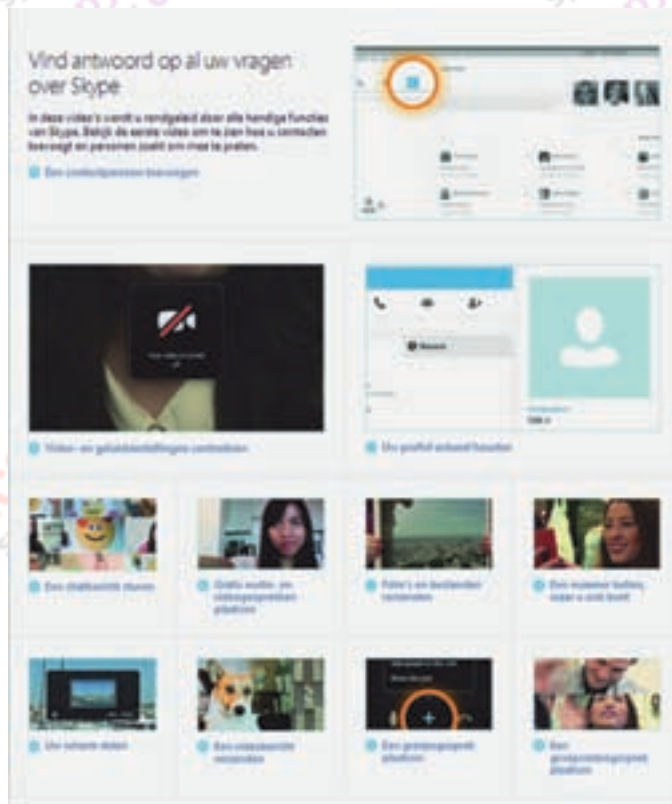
Vind antwoord op al uw vragen over Skype

In deze video's wordt u rondgeleid door alle handige functies van Skype. Bekijk de eerste video om te zien hoe u contacten toevoegt en personen zoekt om mee te praten.

Een contactpersoon toevoegen

Video- en geluidsinstellingen controleren

Uw profiel actueel houden

Een chatbericht sturen

Gratis audio- en videogesprekken plaatsen

Foto's en bestanden verzenden

Een nummer bellen, waar u ook bent

Uw scherm delen

Een videobericht verzenden

Een groepsgesprek plaatsen

Een groepsvideogesprek plaatsen